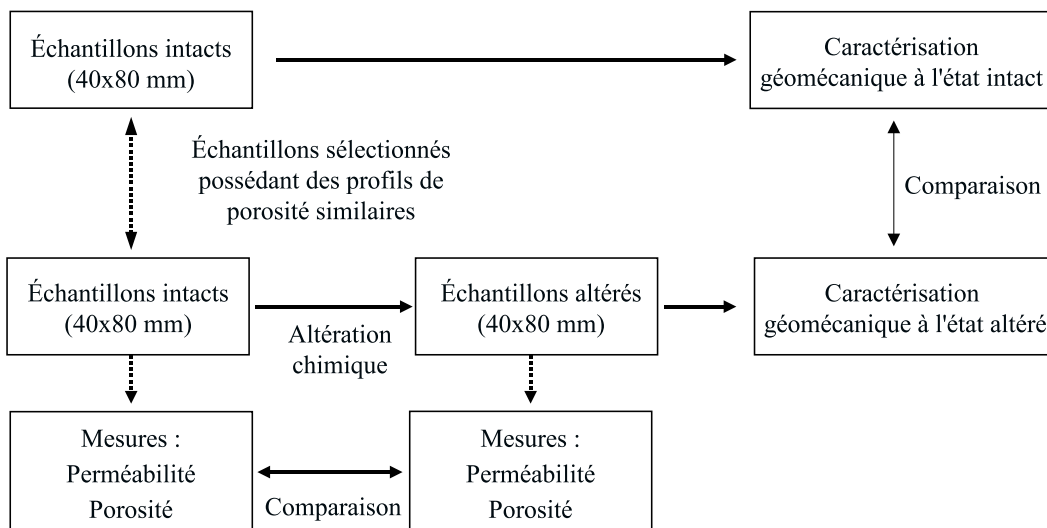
Échantillons intacts (40x80 mm)

Caractérisation géomécanique à l'état intact

Échantillons sélectionnés possédant des profils de porosité similaires

Comparaison

Échantillons intacts (40x80 mm)

Altération chimique

Échantillons altérés (40x80 mm)

Caractérisation géomécanique à l'état altéré

Mesures : Perméabilité Porosité

Comparaison

Mesures : Perméabilité Porosité